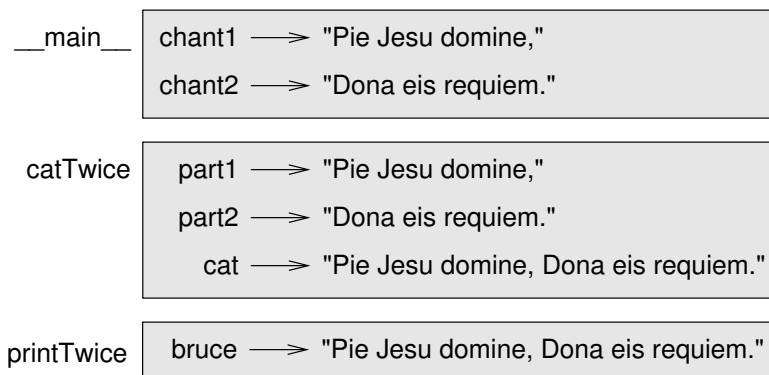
__main__

chant1 $\longrightarrow$ "Pie Jesu domine,"

chant2 $\longrightarrow$ "Dona eis requiem."

catTwice

part1 $\longrightarrow$ "Pie Jesu domine,"

part2 $\longrightarrow$ "Dona eis requiem."

cat $\longrightarrow$ "Pie Jesu domine, Dona eis requiem."

printTwice

bruce $\longrightarrow$ "Pie Jesu domine, Dona eis requiem."